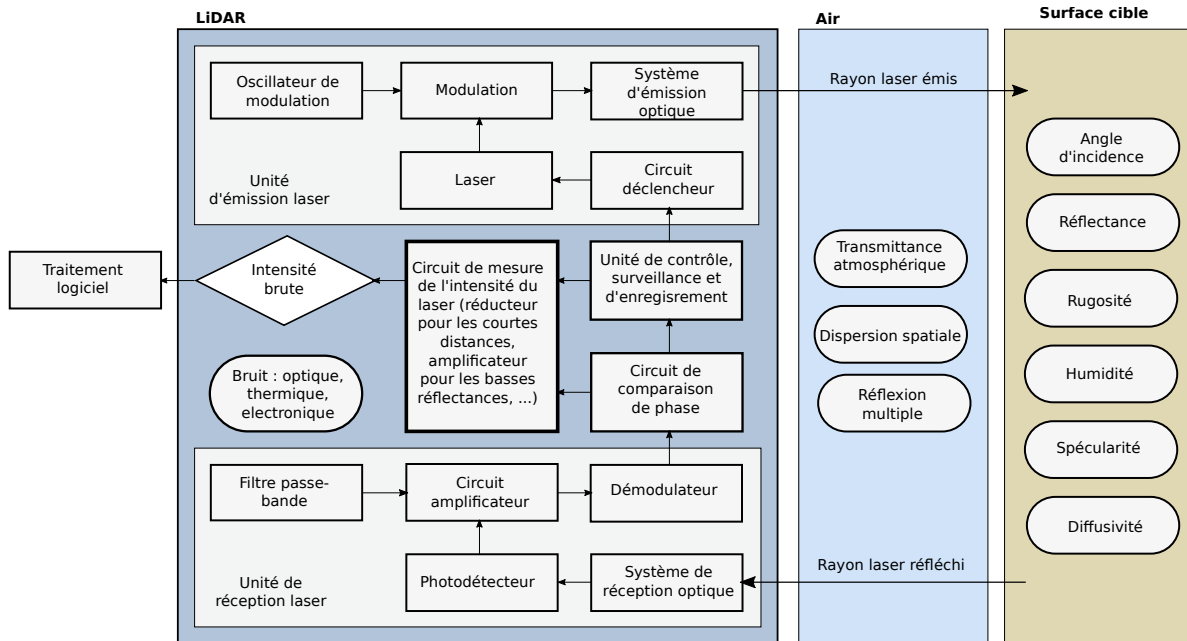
LiDAR

Oscillateur de modulation

Modulation

Système d'émission optique

Laser

Circuit déclencheur

Unité d'émission laser

Traitement logiciel

Intensité brute

Circuit de mesure de l'intensité du laser (réducteur pour les courtes distances, amplificateur pour les basses réflectances, ...)

Unité de contrôle, surveillance et d'enregisrement

Circuit de comparaison de phase

Bruit : optique, thermique, electronique

Filtre passe-bande

Circuit amplificateur

Démodulateur

Photodétecteur

Système de réception optique

Unité de réception laser

Air

Rayon laser émis

Transmittance atmosphérique

Dispersion spatiale

Réflexion multiple

Rayon laser réfléchi

Surface cible

Angle d'incidence

Réflectance

Rugosité

Humidité

Spécularité

Diffusivité